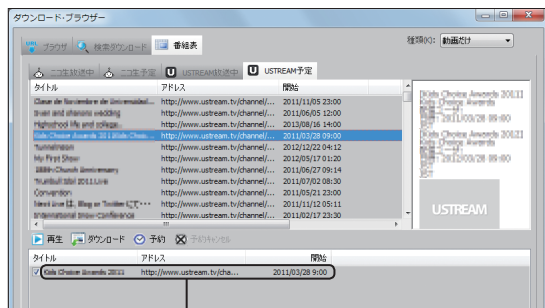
ダウンロード・ブラウザー

ブラウザ 検索ダウンロード 番組表

種類(K): 動画だけ

ニコ生放送中 ニコ生予定 USTREAM放送中 USTREAM予定

| タイトル | アドレス | 開始 |
|---|---|---|
| Clase de Reclamme de Universidad... | http://www.ustream.tv/channel/... | 2011/11/05 23:00 |
| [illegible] | http://www.ustream.tv/channel/... | 2011/06/05 12:00 |
| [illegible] | http://www.ustream.tv/channel/... | 2013/08/16 14:00 |
| Kids Choice Awards 2011 Kids Choic... | http://www.ustream.tv/channel/... | 2011/03/28 09:00 |
| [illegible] | http://www.ustream.tv/channel/... | 2012/12/22 04:12 |
| My First Show | http://www.ustream.tv/channel/... | 2012/05/17 01:20 |
| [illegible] | http://www.ustream.tv/channel/... | 2011/06/27 09:14 |
| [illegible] | http://www.ustream.tv/channel/... | 2011/07/02 08:30 |
| Convention | http://www.ustream.tv/channel/... | 2011/05/21 23:00 |
| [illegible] | http://www.ustream.tv/channel/... | 2011/11/12 05:11 |
| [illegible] | http://www.ustream.tv/channel/... | 2011/02/17 23:30 |

Kids Choice Awards 2011
Kids Choice Awards 2011

USTREAM

再生 ダウンロード 予約 予約キャンセル

| タイトル | アドレス | 開始 |
|---|---|---|
| Kids Choice Awards 2011 | http://www.ustream.tv/cha... | 2011/03/28 9:00 |